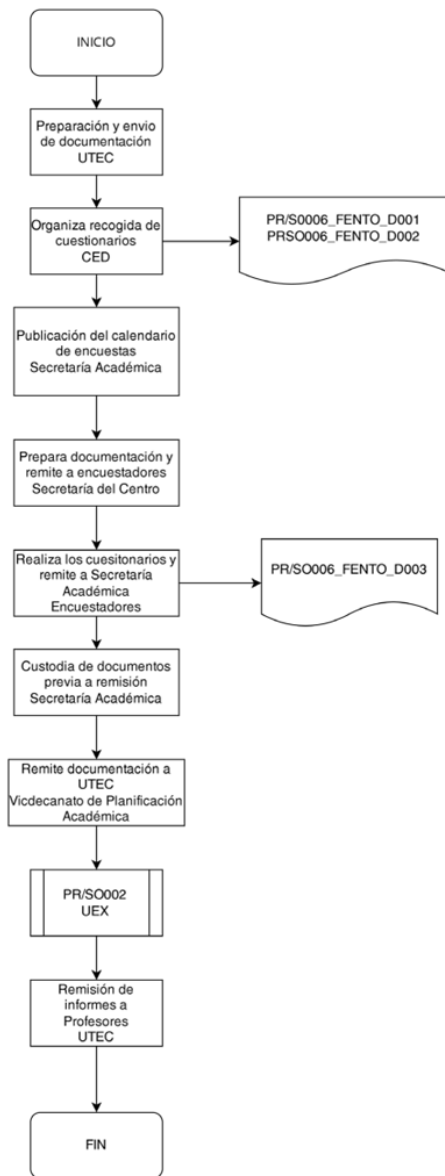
INICIO

Preparación y envio de documentación UTEC

Organiza recogida de cuestionarios CED

PR/S0006_FENTO_D001
PRSO006_FENTO_D002

Publicación del calendario de encuestas Secretaría Académica

Prepara documentación y remite a encuestadores Secretaría del Centro

Realiza los cuesitonarios y remite a Secretaría Académica Encuestadores

PR/SO006_FENTO_D003

Custodia de documentos previa a remisión Secretaría Académica

Remite documentación a UTEC Vicdecanato de Planificación Académica

PR/SO002 UEX

Remisión de informes a Profesores UTEC

FIN